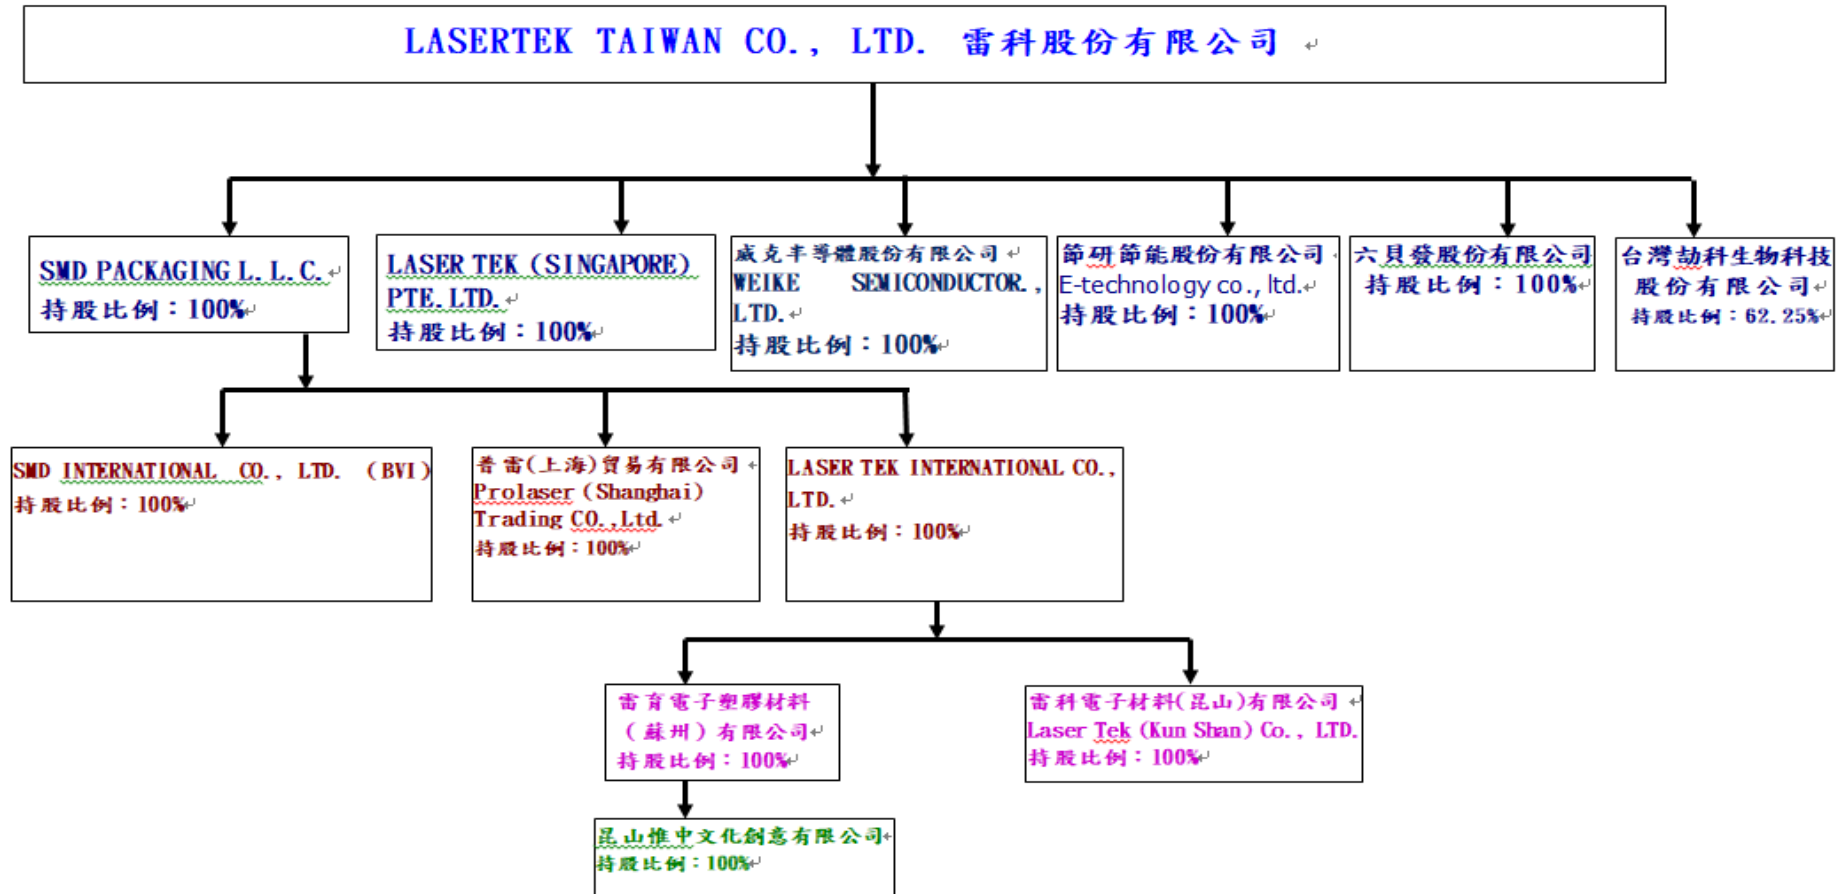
LASERTEK TAIWAN CO., LTD. 雷科股份有限公司

SMD PACKAGING L.L.C.
持股比例：100%

LASER TEK (SINGAPORE) PTE. LTD.
持股比例：100%

威克丰導體股份有限公司
WEIKE SEMICONDUCTOR, LTD.
持股比例：100%

節研節能股份有限公司
E-technology co., ltd.
持股比例：100%

六貝發股份有限公司
持股比例：100%

台灣勐科生物科技股份有限公司
持股比例：62.25%

SMD INTERNATIONAL CO., LTD. (BVI)
持股比例：100%

普雷(上海)貿易有限公司
Prolaser (Shanghai) Trading CO.,Ltd.
持股比例：100%

LASER TEK INTERNATIONAL CO., LTD.
持股比例：100%

雷育電子塑膠材料(蘇州)有限公司
持股比例：100%

雷科電子材料(昆山)有限公司
Laser Tek (Kun Shan) Co., LTD.
持股比例：100%

昆山惟中文化創意有限公司
持股比例：100%